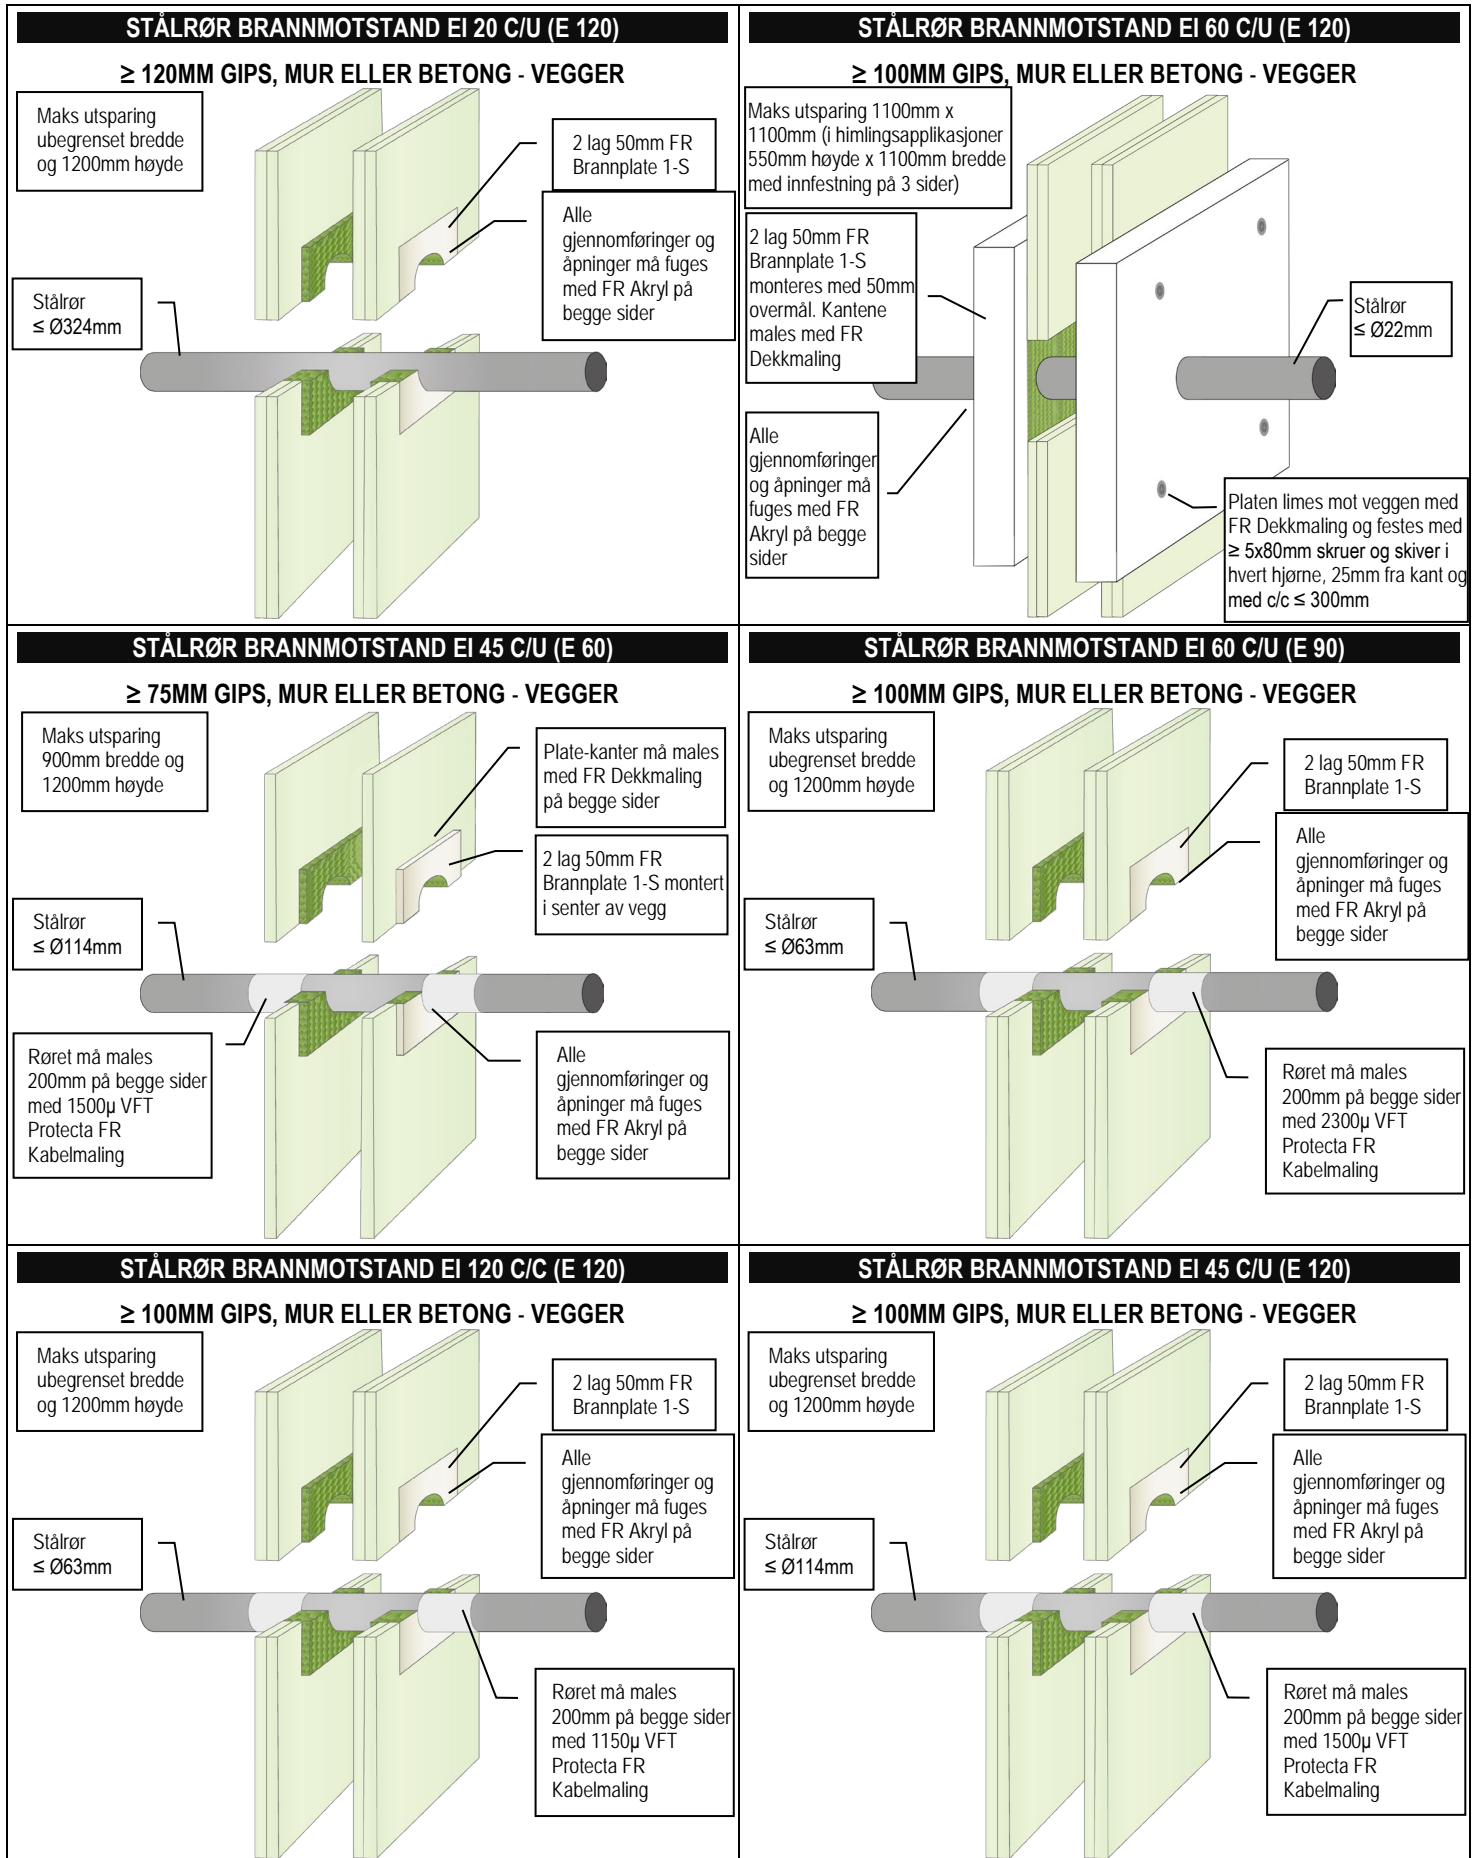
STÅLRØR BRANNMOTSTAND EI 20 C/U (E 120)

≥ 120MM GIPS, MUR ELLER BETONG - VEGGER

Maks utsparing ubegrenset bredde og 1200mm høyde

2 lag 50mm FR Brannplate 1-S

Alle gjennomføringer og åpninger må fuges med FR Akryl på begge sider

Stålrør ≤ Ø324mm

STÅLRØR BRANNMOTSTAND EI 60 C/U (E 120)

≥ 100MM GIPS, MUR ELLER BETONG - VEGGER

Maks utsparing 1100mm x 1100mm (i himlingsapplikasjoner 550mm høyde x 1100mm bredde med innfestning på 3 sider)

2 lag 50mm FR Brannplate 1-S monteres med 50mm overmål. Kantene males med FR Dekkmaling

Stålrør ≤ Ø22mm

Alle gjennomføringer og åpninger må fuges med FR Akryl på begge sider

Platen limes mot veggen med FR Dekkmaling og festes med ≥ 5x80mm skruer og skiver i hvert hjørne, 25mm fra kant og med c/c ≤ 300mm

STÅLRØR BRANNMOTSTAND EI 45 C/U (E 60)

≥ 75MM GIPS, MUR ELLER BETONG - VEGGER

Maks utsparing 900mm bredde og 1200mm høyde

Plate-kanter må males med FR Dekkmaling på begge sider

2 lag 50mm FR Brannplate 1-S montert i senter av vegg

Stålrør ≤ Ø114mm

Røret må males 200mm på begge sider med 1500µ VFT Protecta FR Kabelmaling

Alle gjennomføringer og åpninger må fuges med FR Akryl på begge sider

STÅLRØR BRANNMOTSTAND EI 60 C/U (E 90)

≥ 100MM GIPS, MUR ELLER BETONG - VEGGER

Maks utsparing ubegrenset bredde og 1200mm høyde

2 lag 50mm FR Brannplate 1-S

Alle gjennomføringer og åpninger må fuges med FR Akryl på begge sider

Stålrør ≤ Ø63mm

Røret må males 200mm på begge sider med 2300µ VFT Protecta FR Kabelmaling

STÅLRØR BRANNMOTSTAND EI 120 C/C (E 120)

≥ 100MM GIPS, MUR ELLER BETONG - VEGGER

Maks utsparing ubegrenset bredde og 1200mm høyde

2 lag 50mm FR Brannplate 1-S

Alle gjennomføringer og åpninger må fuges med FR Akryl på begge sider

Stålrør ≤ Ø63mm

Røret må males 200mm på begge sider med 1150µ VFT Protecta FR Kabelmaling

STÅLRØR BRANNMOTSTAND EI 45 C/U (E 120)

≥ 100MM GIPS, MUR ELLER BETONG - VEGGER

Maks utsparing ubegrenset bredde og 1200mm høyde

2 lag 50mm FR Brannplate 1-S

Alle gjennomføringer og åpninger må fuges med FR Akryl på begge sider

Stålrør ≤ Ø114mm

Røret må males 200mm på begge sider med 1500µ VFT Protecta FR Kabelmaling